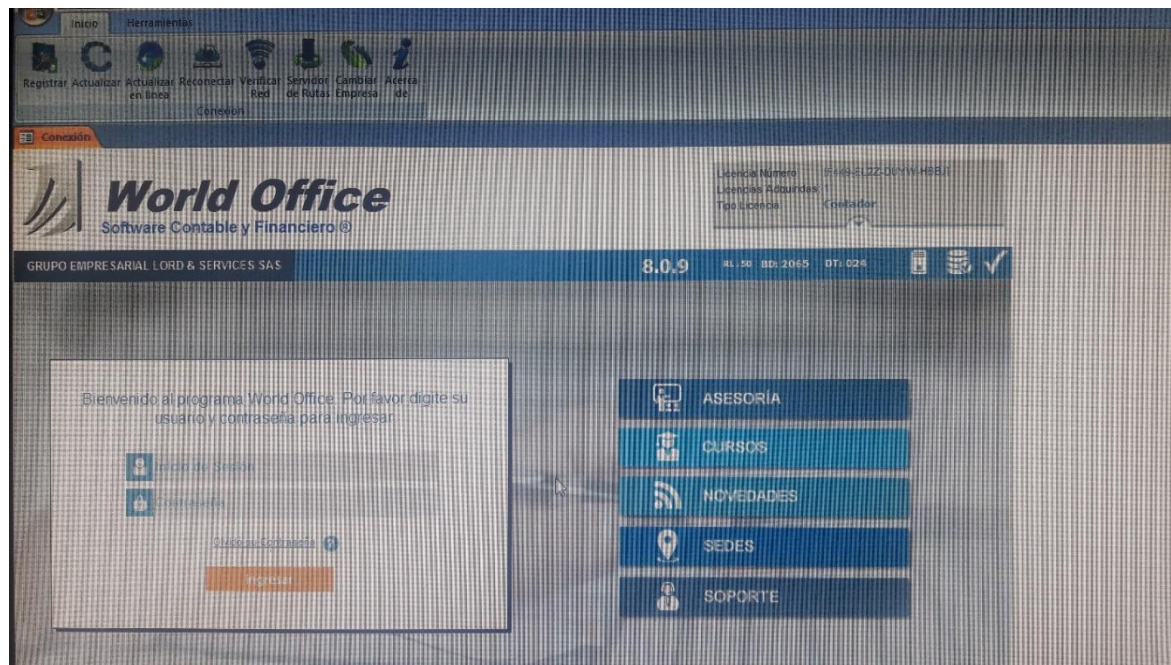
Inicio Herramientas

Registrar Actualizar Actualizar en línea Reconectar Verificar Red Servidor de Rutas Cambiar Empresa Acerca de

Conexión

Conexión

World Office
Software Contable y Financiero ®

Licencia Número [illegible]
Licencias Adquiridas
Tipo Licencia Contador

GRUPO EMPRESARIAL LORD & SERVICES SAS

8.0.9 RL: 50 BD: 2065 DT: 024

Bienvenido al programa World Office. Por favor digite su usuario y contraseña para ingresar

Inicio de Sesión

Contraseña

Olvidó su Contraseña

Ingresar

ASESORÍA

CURSOS

NOVEDADES

SEDES

SOPORTE